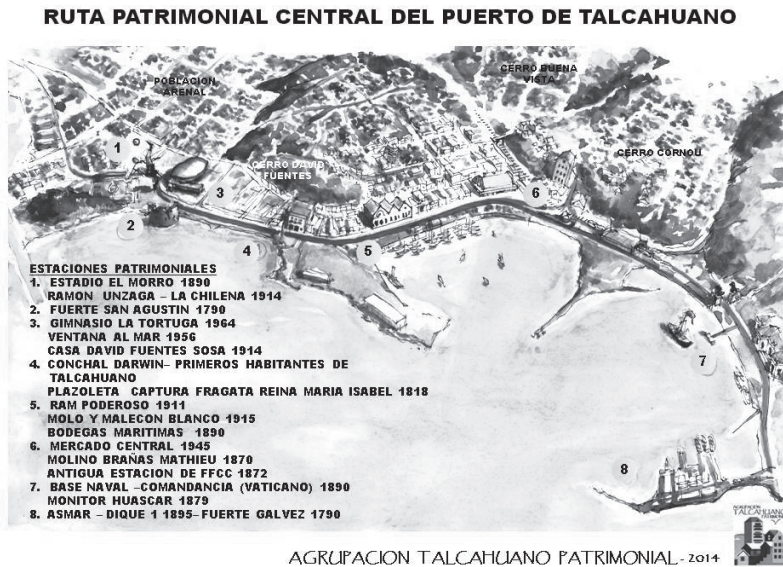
RUTA PATRIMONIAL CENTRAL DEL PUERTO DE TALCAHUANO

POBLACION ARENAL

CERRO BUENA VISTA

CERRO DAVID FUENTES

CERRO CORNOU

1

2

3

4

5

6

7

8

ESTACIONES PATRIMONIALES
1. ESTADIO EL MORRO 1890
RAMON UNZAGA – LA CHILENA 1914
2. FUERTE SAN AGUSTIN 1790
3. GIMNASIO LA TORTUGA 1964
VENTANA AL MAR 1956
CASA DAVID FUENTES SOSA 1914
4. CONCHAL DARWIN– PRIMEROS HABITANTES DE TALCAHUANO
PLAZOLETA CAPTURA FRAGATA REINA MARIA ISABEL 1818
5. RAM PODEROSO 1911
MOLO Y MALECON BLANCO 1915
BODEGAS MARITIMAS 1890
6. MERCADO CENTRAL 1945
MOLINO BRAÑAS MATHIEU 1870
ANTIGUA ESTACION DE FFCC 1872
7. BASE NAVAL –COMANDANCIA (VATICANO) 1890
MONITOR HUASCAR 1879
8. ASMAR – DIQUE 1 1895– FUERTE GALVEZ 1790

TALCAHUANO

AGRUPACION TALCAHUANO PATRIMONIAL - 2014